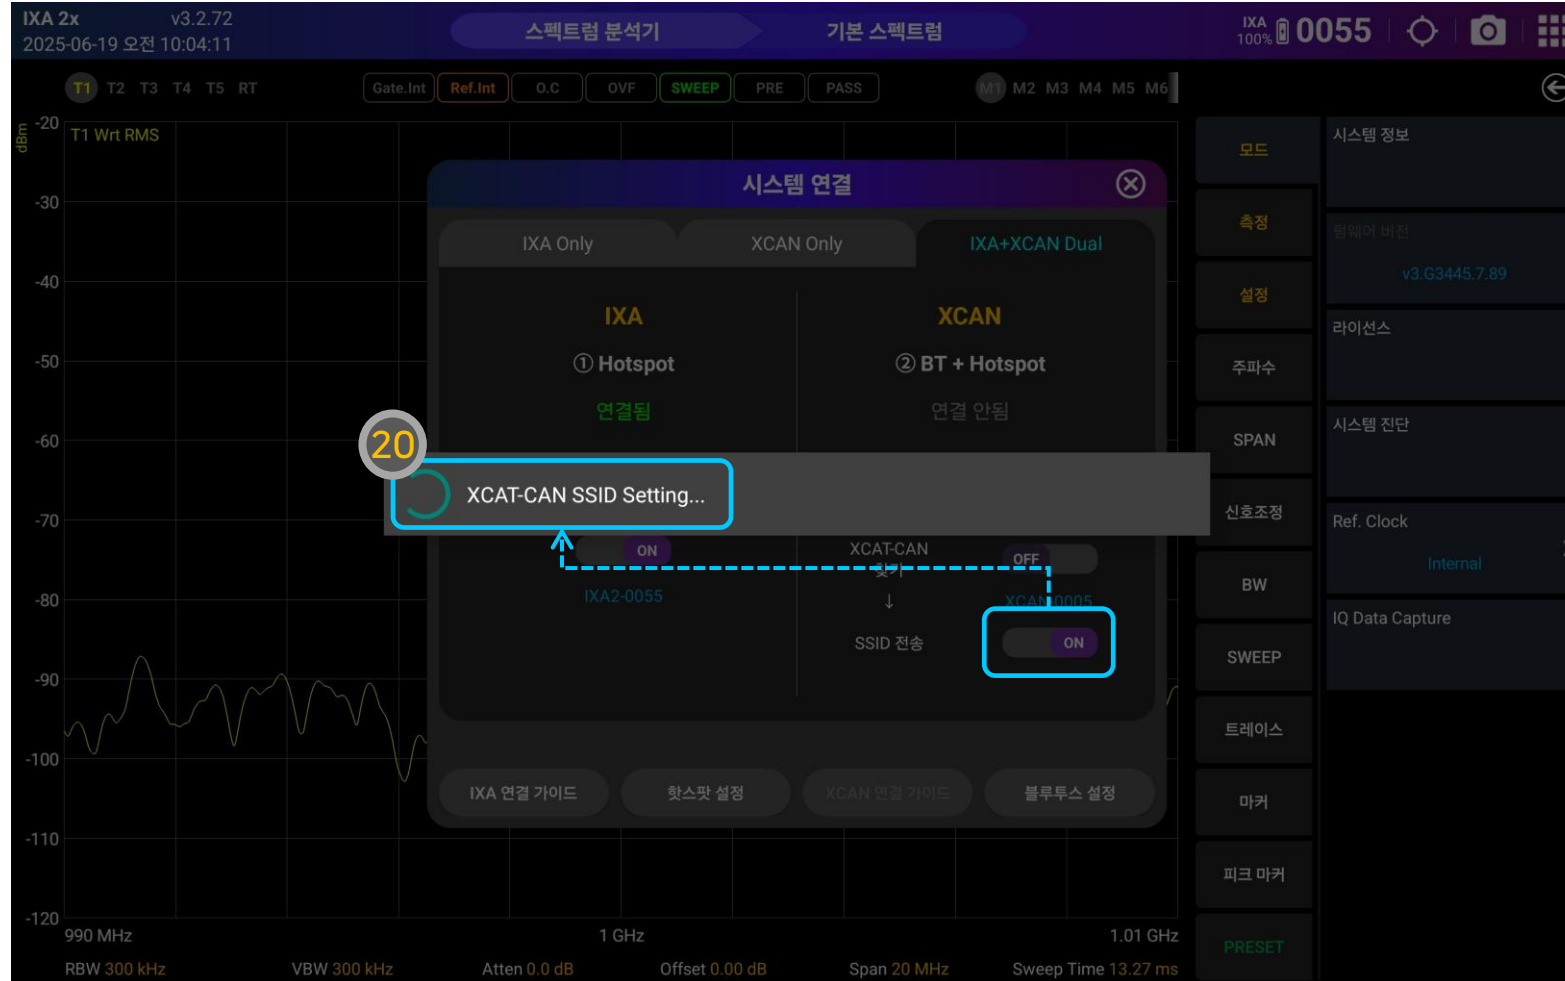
IXA 2x v3.2.72
2025-06-19 오전 10:04:11

스펙트럼 분석기 기본 스펙트럼

IXA 100% 0055

T1 T2 T3 T4 T5 RT

Gate.Int Ref.Int O.C OVF SWEEP PRE PASS

M1 M2 M3 M4 M5 M6

dBm -20 T1 Wrt RMS

-30
-40
-50
-60
-70
-80
-90
-100
-110
-120

시스템 연결

IXA Only XCAN Only IXA+XCAN Dual

IXA
① Hotspot
연결됨

XCAN
② BT + Hotspot
연결 안됨

20

XCAT-CAN SSID Setting...

ON

XCAT-CAN 찾기 OFF

IXA2-0055

XCAN 0005
↓
SSID 전송 ON

IXA 연결 가이드 핫스팟 설정 XCAN 연결 가이드 블루투스 설정

990 MHz 1 GHz 1.01 GHz

RBW 300 kHz VBW 300 kHz Atten 0.0 dB Offset 0.00 dB Span 20 MHz Sweep Time 13.27 ms

모드
측정
설정
주파수
SPAN
신호조정
BW
SWEEP
트레이스
마커
피크 마커
PRESET

시스템 정보
펌웨어 버전
v3.G3445.7.89
라이선스
시스템 진단
Ref. Clock
Internal
IQ Data Capture